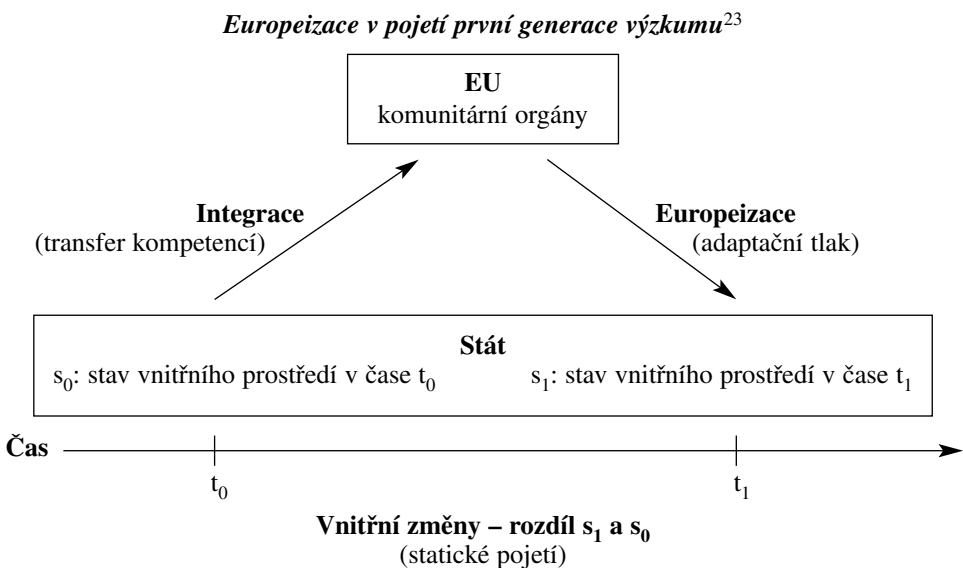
*Europeizace v pojetí první generace výzkumu*$^{23}$

**EU**
komunitární orgány

**Integrace**
(transfer kompetencí)

**Europeizace**
(adaptační tlak)

**Stát**
$s_0$: stav vnitřního prostředí v čase $t_0$
$s_1$: stav vnitřního prostředí v čase $t_1$

**Čas**

$t_0$

$t_1$

**Vnitřní změny – rozdíl $s_1$ a $s_0$**
(statické pojetí)